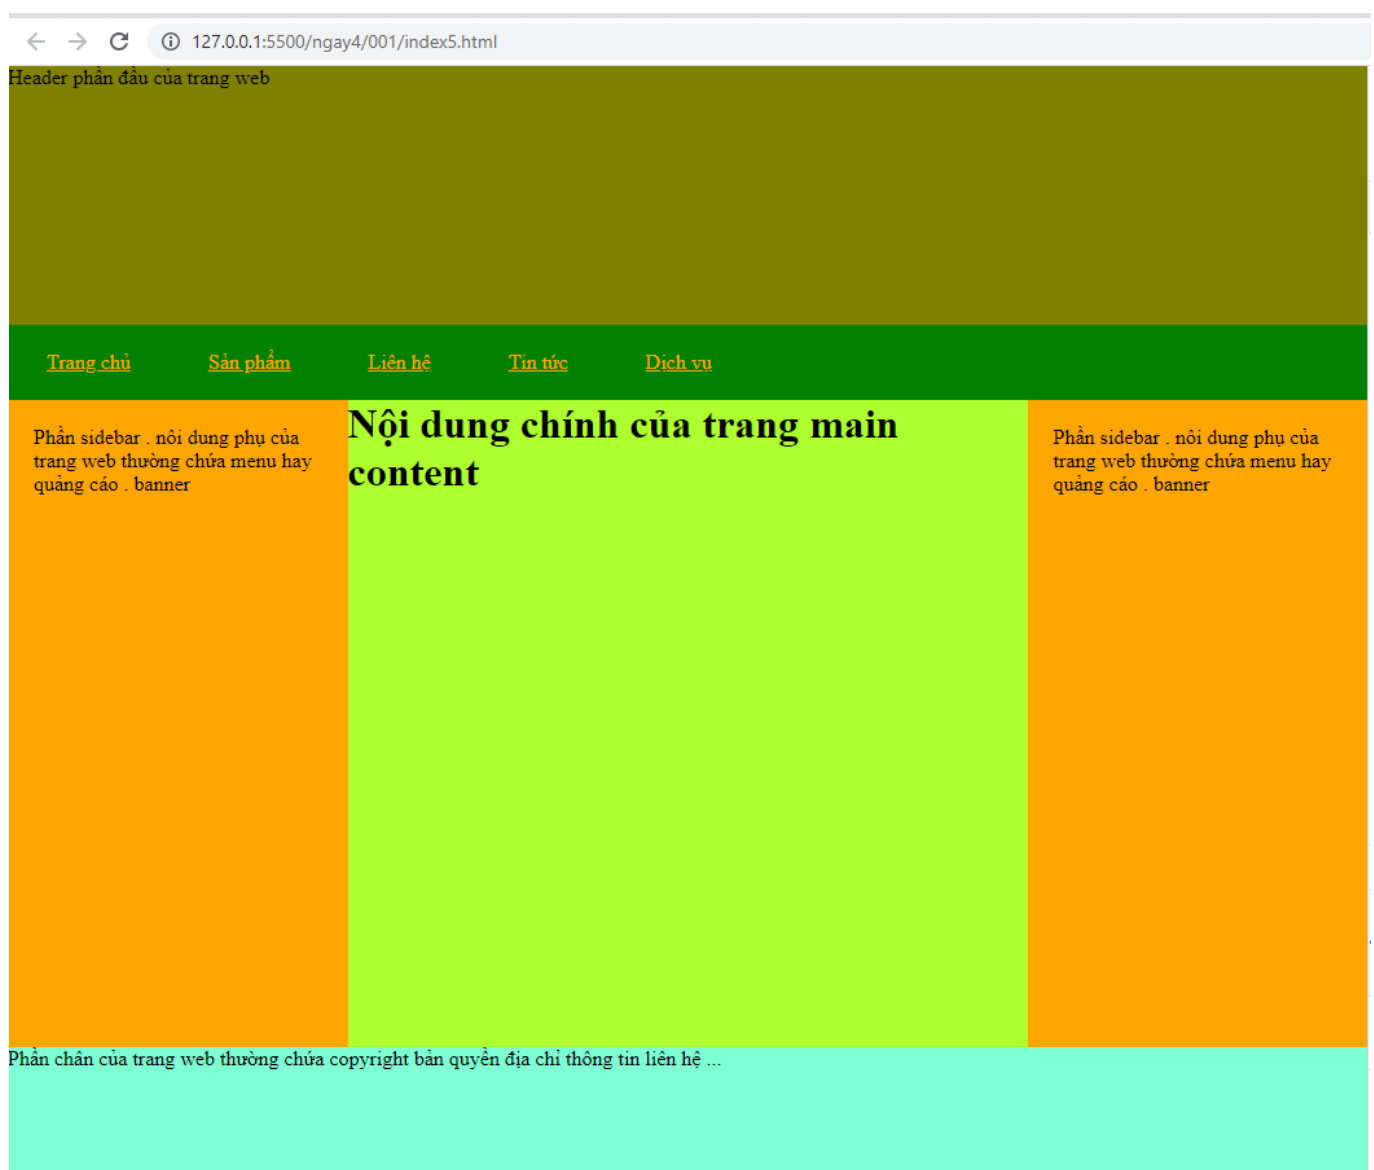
127.0.0.1:5500/ngay4/001/index5.html

Header phần đầu của trang web

Trang chủ Sản phẩm Liên hệ Tin tức Dịch vụ

Phần sidebar . nôi dung phụ của trang web thường chứa menu hay quảng cáo . banner

Nội dung chính của trang main content

Phần sidebar . nôi dung phụ của trang web thường chứa menu hay quảng cáo . banner

Phần chân của trang web thường chứa copyright bản quyền địa chỉ thông tin liên hệ ...